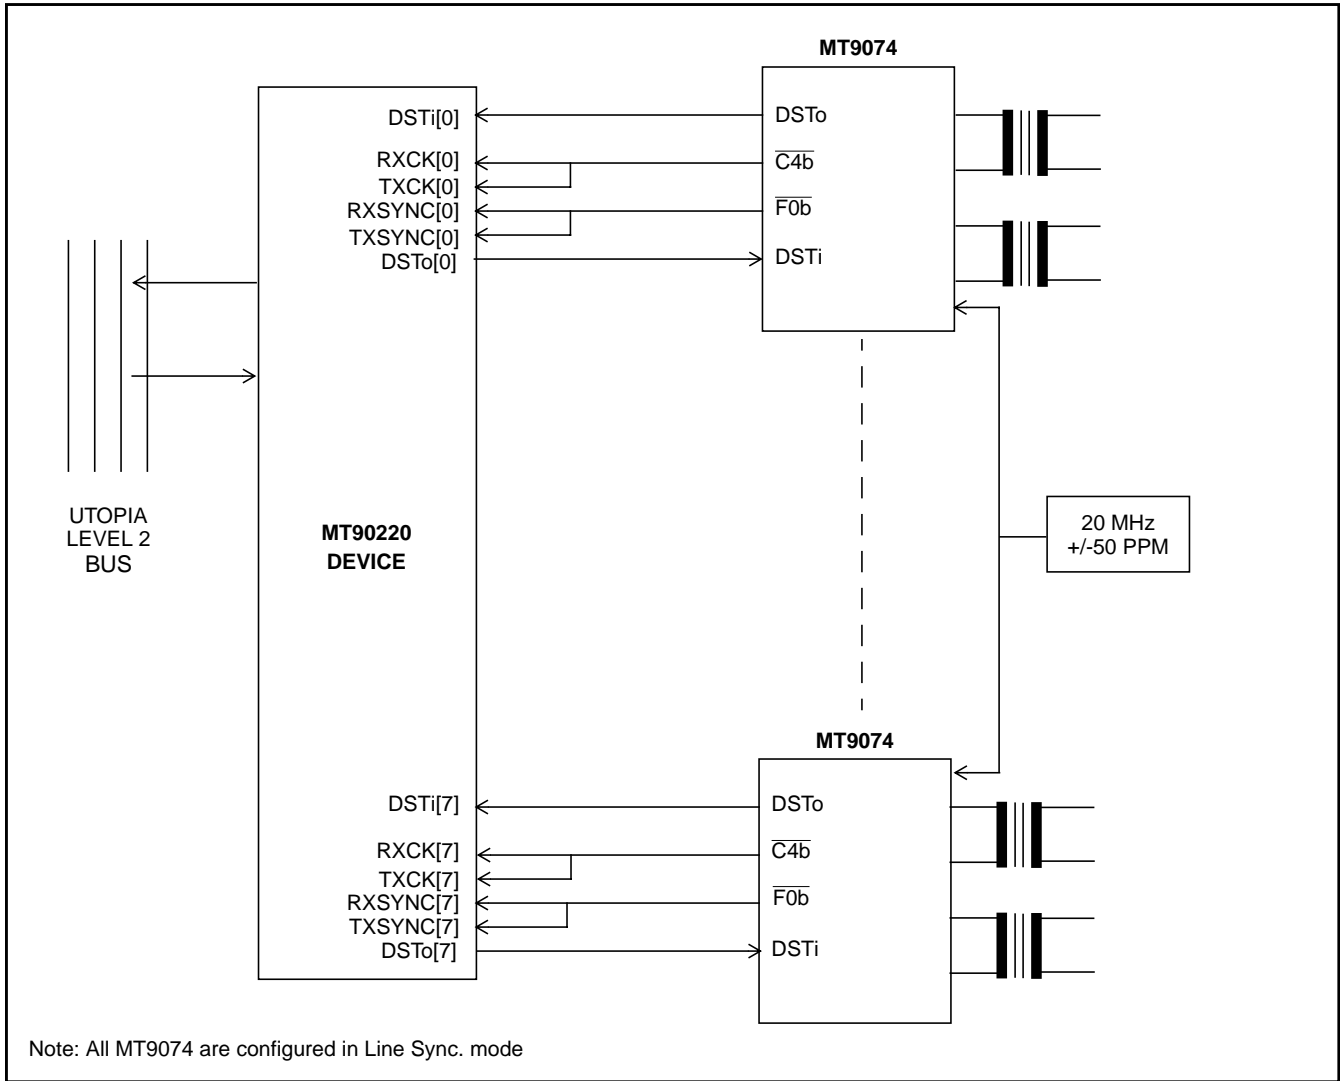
MT9074

DSTi[0]
RXCK[0]
TXCK[0]
RXSYNC[0]
TXSYNC[0]
DSTo[0]

DSTo
$\overline{C4b}$
$\overline{F0b}$
DSTi

UTOPIA
LEVEL 2
BUS

MT90220
DEVICE

20 MHz
+/-50 PPM

MT9074

DSTi[7]
RXCK[7]
TXCK[7]
RXSYNC[7]
TXSYNC[7]
DSTo[7]

DSTo
$\overline{C4b}$
$\overline{F0b}$
DSTi

Note: All MT9074 are configured in Line Sync. mode